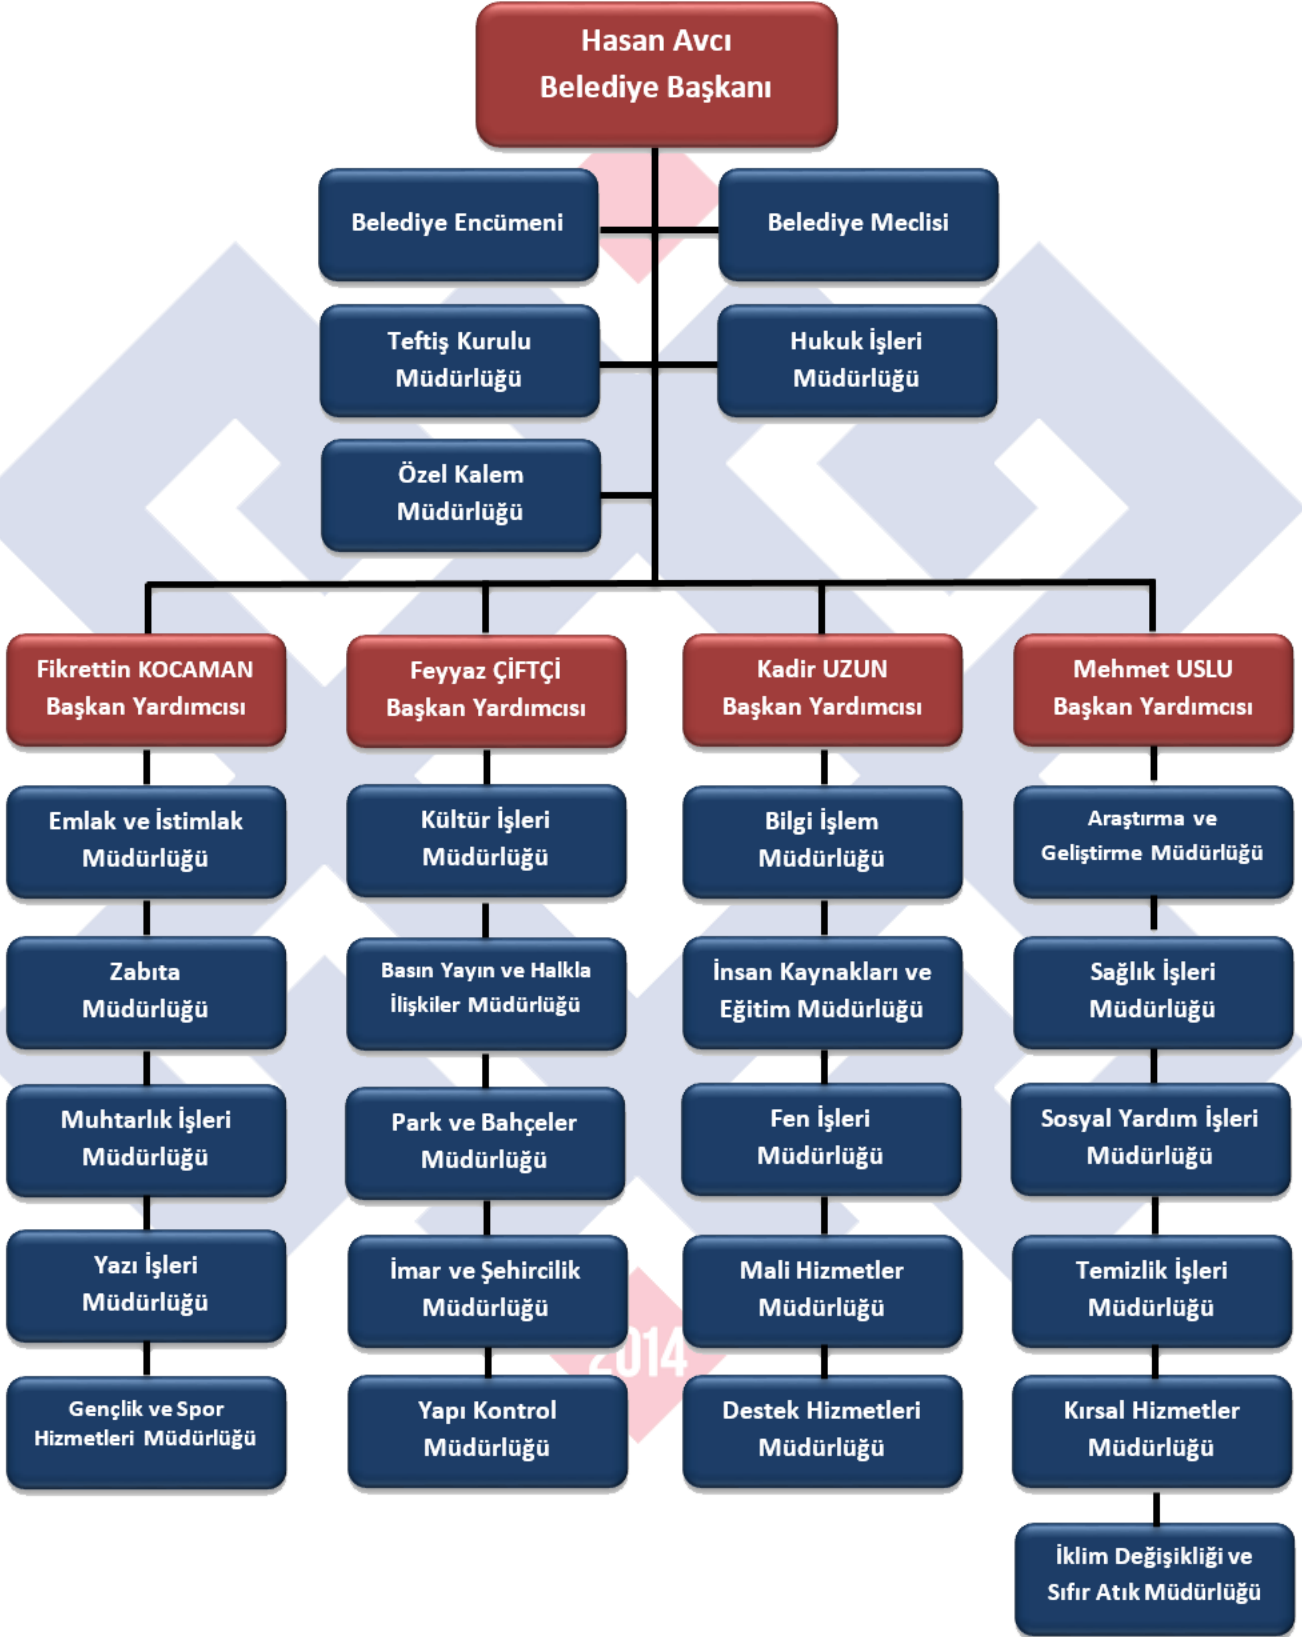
Hasan Avcı
Belediye Başkanı

Belediye Encümeni

Belediye Meclisi

Teftiş Kurulu Müdürlüğü

Hukuk İşleri Müdürlüğü

Özel Kalem Müdürlüğü

Fikrettin KOCAMAN
Başkan Yardımcısı

Emlak ve İstimlak Müdürlüğü

Zabıta Müdürlüğü

Muhtarlık İşleri Müdürlüğü

Yazı İşleri Müdürlüğü

Gençlik ve Spor Hizmetleri Müdürlüğü

Feyyaz ÇİFTÇİ
Başkan Yardımcısı

Kültür İşleri Müdürlüğü

Basın Yayın ve Halkla İlişkiler Müdürlüğü

Park ve Bahçeler Müdürlüğü

İmar ve Şehircilik Müdürlüğü

Yapı Kontrol Müdürlüğü

Kadir UZUN
Başkan Yardımcısı

Bilgi İşlem Müdürlüğü

İnsan Kaynakları ve Eğitim Müdürlüğü

Fen İşleri Müdürlüğü

Mali Hizmetler Müdürlüğü

Destek Hizmetleri Müdürlüğü

Mehmet USLU
Başkan Yardımcısı

Araştırma ve Geliştirme Müdürlüğü

Sağlık İşleri Müdürlüğü

Sosyal Yardım İşleri Müdürlüğü

Temizlik İşleri Müdürlüğü

Kırsal Hizmetler Müdürlüğü

İklim Değişikliği ve Sıfır Atık Müdürlüğü

2014